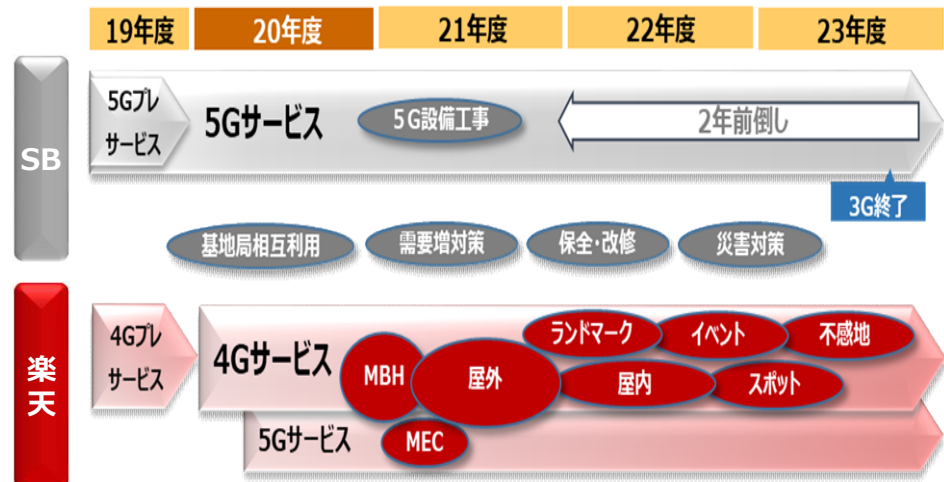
19年度

20年度

21年度

22年度

23年度

SB

5Gプレサービス

5Gサービス

5G設備工事

2年前倒し

3G終了

基地局相互利用

需要増対策

保全･改修

災害対策

楽天

4Gプレサービス

4Gサービス

MBH

屋外

ランドマーク

イベント

不感地

屋内

スポット

5Gサービス

MEC